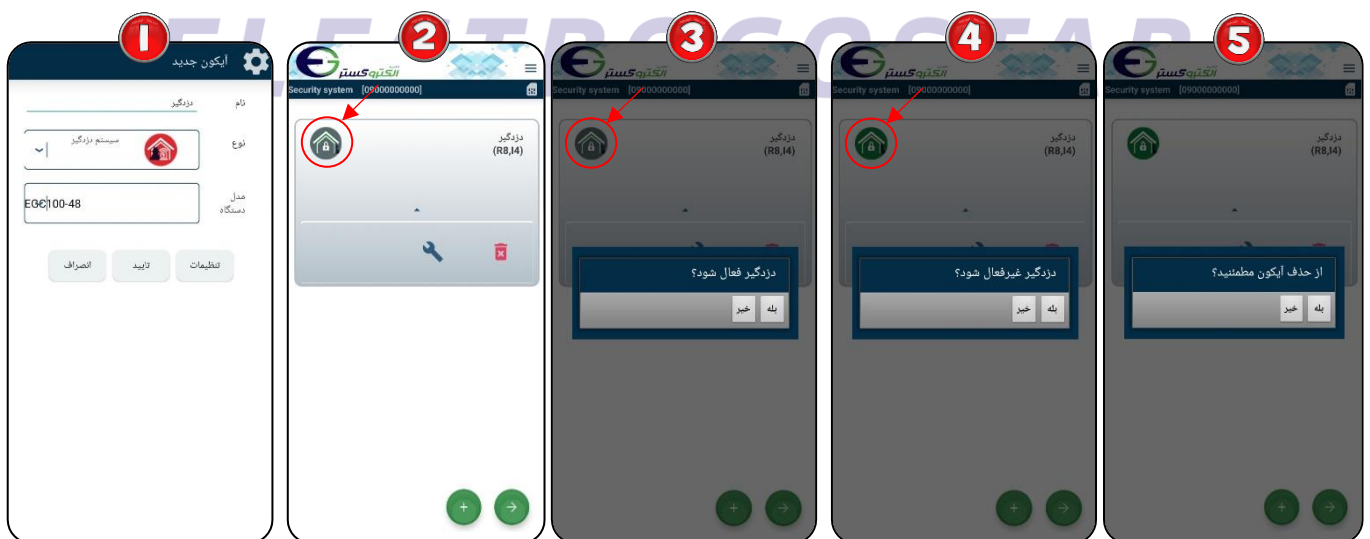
ELECTROGOSTAR

1

آیکون جدید

نام
دزدگیر

نوع
سیستم دزدگیر

مدل دستگاه
EGC100-48

تنظیمات
تایید
انصراف

2

الکتروگستر

Security system [09000000000]

دزدگیر
(R8,I4)

3

الکتروگستر

Security system [09000000000]

دزدگیر
(R8,I4)

دزدگیر فعال شود؟

بله
خیر

4

الکتروگستر

Security system [09000000000]

دزدگیر
(R8,I4)

دزدگیر غیرفعال شود؟

بله
خیر

5

الکتروگستر

Security system [09000000000]

دزدگیر
(R8,I4)

از حذف آیکون مطمئنید؟

بله
خیر